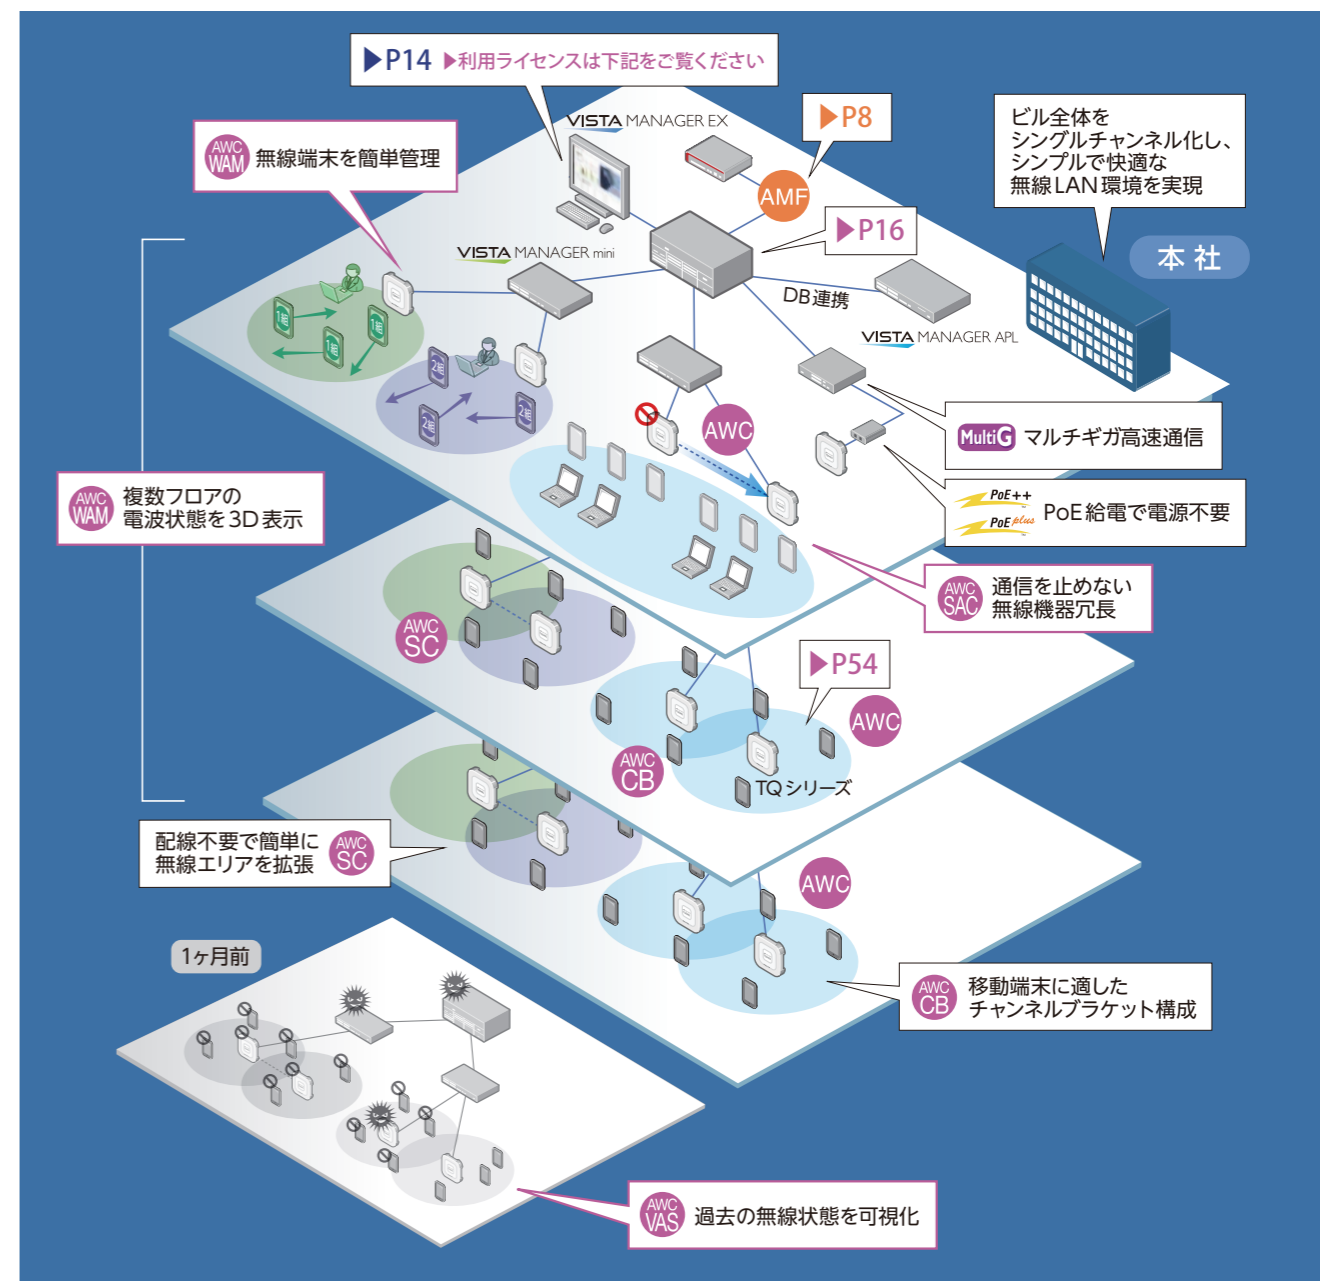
▶P14 ▶利用ライセンスは下記をご覧ください

VISTA MANAGER EX

▶P8

AMF

ビル全体をシングルチャンネル化し、シンプルで快適な無線LAN環境を実現

AWC WAM 無線端末を簡単管理

▶P16

VISTA MANAGER mini

DB連携

本 社

VISTA MANAGER APL

1ch

2ch

AWC

MultiG マルチギガ高速通信

PoE++ PoE plus PoE給電で電源不要

AWC WAM 複数フロアの電波状態を3D表示

AWC SAC 通信を止めない無線機器冗長

AWC SC

▶P54

AWC

AWC CB

TQシリーズ

配線不要で簡単に無線エリアを拡張 AWC SC

AWC

1ヶ月前

AWC CB 移動端末に適したチャンネルブラケット構成

AWC VAS 過去の無線状態を可視化